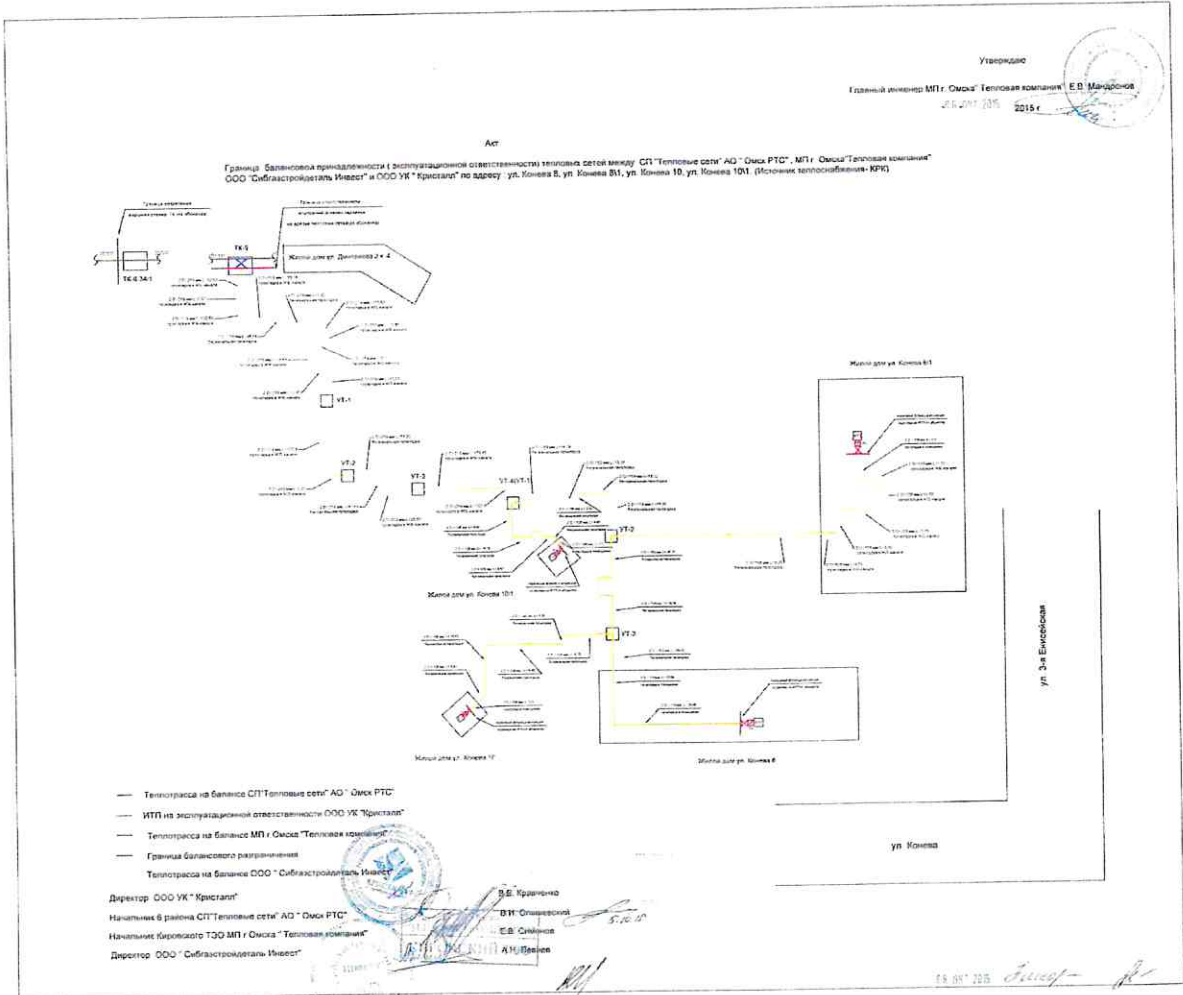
Утверждаю

Главный инженер МП г. Омска" Тепловая компания" Е.В. Мандронов

2015 г.

Акт

Граница балансовой принадлежности ( эксплуатационной ответственности) тепловых сетей между СП "Тепловые сети" АО " Омск РТС" , МП г. Омска"Тепловая компания" ООО "Сибгазстройдеталь Инвест" и ООО УК " Кристалл" по адресу : ул. Конева 8, ул. Конева 8\1, ул. Конева 10, ул. Конева 10\1. (Источник теплоснабжения- КРК)

ТК-6 34/1

ТК-5

Жилой дом ул. Дмитриева 2 к 4

УТ-1

УТ-2

УТ-3

УТ-4(УТ-1)

УТ-2

УТ-3

Жилой дом ул. Конева 8\1

Жилой дом ул. Конева 10\1

Жилой дом ул. Конева 10

Жилой дом ул. Конева 8

ул. 3-я Енисейская

ул. Конева

Теплотрасса на балансе СП"Тепловые сети" АО " Омск РТС"

ИТП на эксплуатационной ответственности ООО УК "Кристалл"

Теплотрасса на балансе МП г Омска "Тепловая компания"

Граница балансового разграничения

Теплотрасса на балансе ООО " Сибгазстройдеталь Инвест"

Директор ООО УК " Кристалл" В.В. Кравченко

Начальник 6 района СП"Тепловые сети" АО " Омск РТС" В.Н. Ольшевский

Начальник Кировского ТЭО МП г Омска " Тепловая компания" Е.В. Семенов

Директор ООО " Сибгазстройдеталь Инвест" А.Н. Певнев